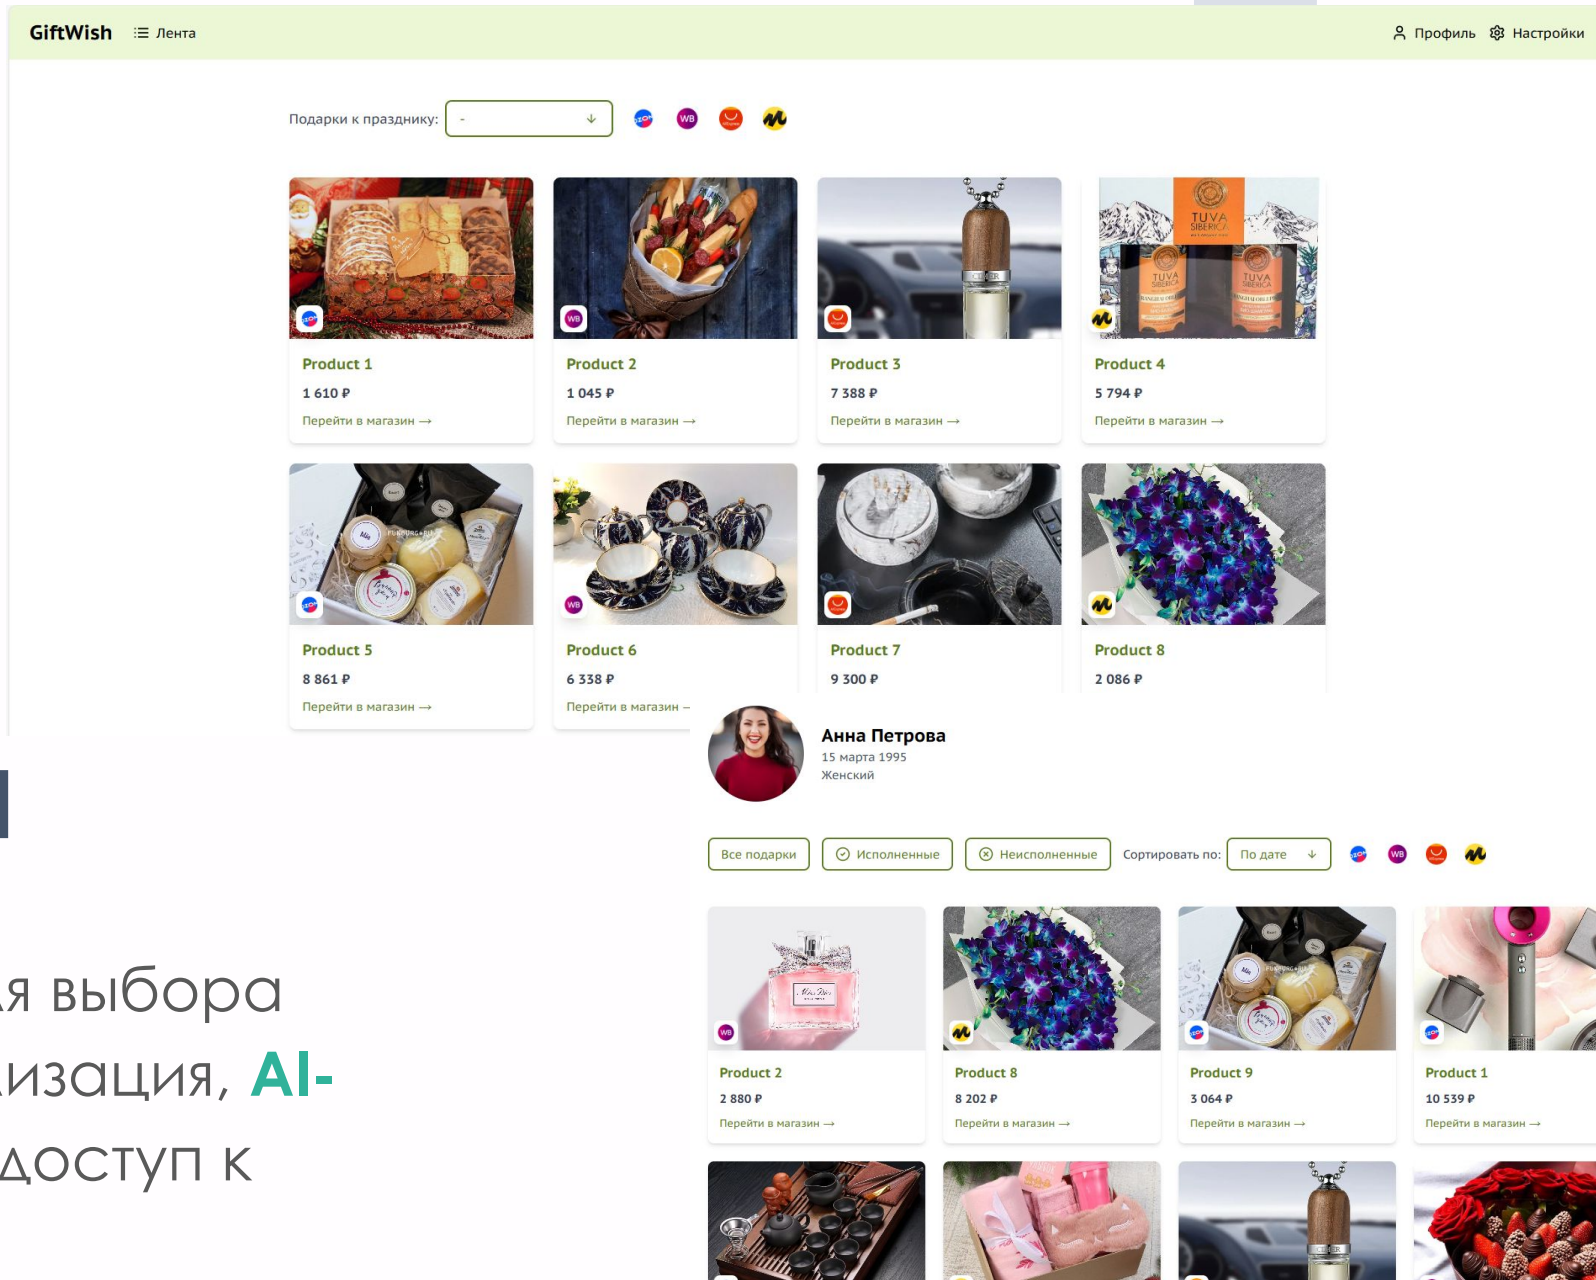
GiftWish Лента Профиль Настройки

Подарки к празднику: -

Product 1
1 610 ₽
Перейти в магазин →

Product 2
1 045 ₽
Перейти в магазин →

Product 3
7 388 ₽
Перейти в магазин →

Product 4
5 794 ₽
Перейти в магазин →

Product 5
8 861 ₽
Перейти в магазин →

Product 6
6 338 ₽
Перейти в магазин –

Product 7
9 300 ₽

Product 8
2 086 ₽

Анна Петрова
15 марта 1995
Женский

Все подарки Исполненные Неисполненные Сортировать по: По дате

Product 2
2 880 ₽
Перейти в магазин →

Product 8
8 202 ₽
Перейти в магазин →

Product 9
3 064 ₽
Перейти в магазин →

Product 1
10 539 ₽
Перейти в магазин →

я выбора
изация, AI-
доступ к